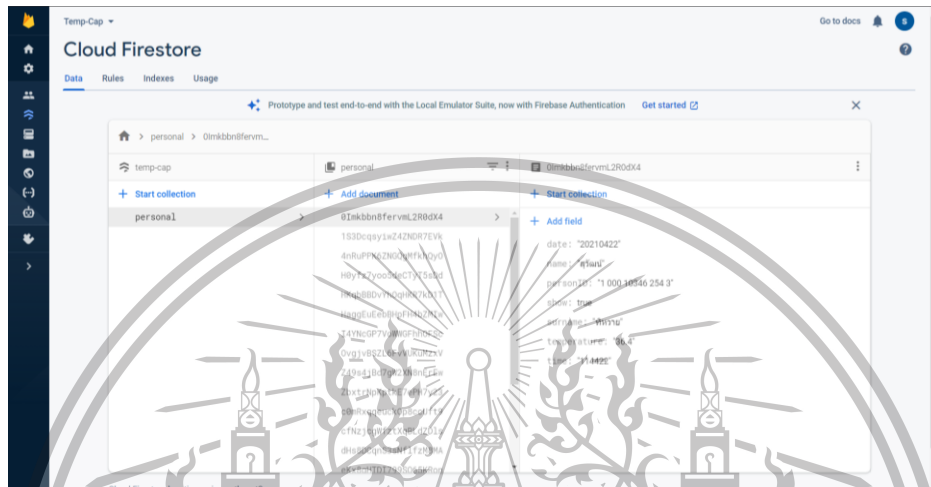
Temp-Cap ▾

Go to docs

Cloud Firestore

Data Rules Indexes Usage

Prototype and test end-to-end with the Local Emulator Suite, now with Firebase Authentication Get started

personal > 0Imkbbn8fervm...

temp-cap

+ Start collection

personal

personal

+ Add document

0Imkbbn8fervmL2R0dX4

153DcqsyimZ4ZNDR7EVk

4nRuPPK6ZNOQNMfkhQyO

H0yfxZyoo5deCTyf5sbd

MkgbBDvYtOqHBX7kDIT

HaggEuEebBHpfN4bZRIw

T4YNcGP7VaWNGFhRDF5o

OvgjvBSZL6FvkUKUMZxV

Z49n4jBc7gM2XhBnEr8w

ZnktzNpKpcbLfr8n7vzz

c0mRxnd0cKdpBcdIff4

cfNzjcnW7zt1XR8UdZO1s

dHsBGcqnSumNf1fzMqMA

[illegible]

0Imkbbn8fervmL2R0dX4

+ Start collection

+ Add field

date: "20210422"

name: "ศรีแพ"

personID: "1 000 10346 254 3"

show: true

surname: "ศักราม"

temperature: "36.4"

time: "11422"